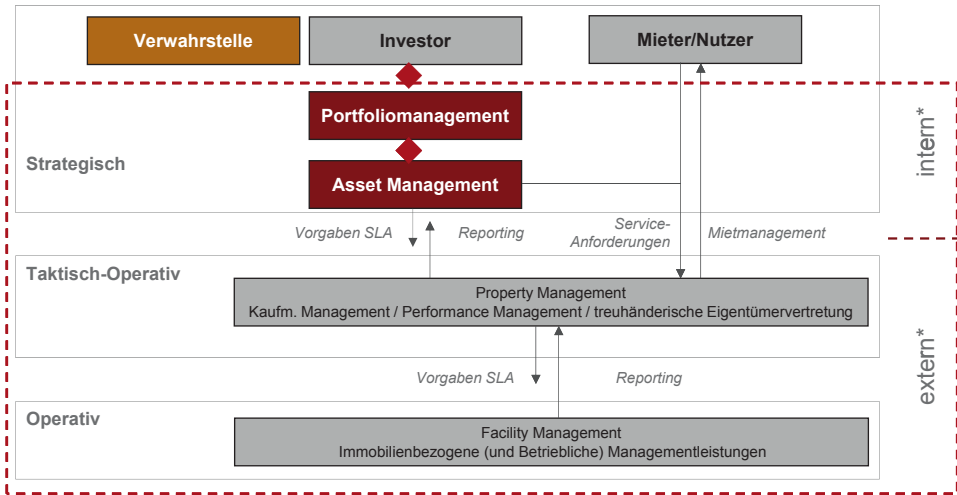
Verwahrstelle

Investor

Mieter/Nutzer

Portfoliomanagement

Strategisch

Asset Management

intern*

Vorgaben SLA

Reporting

Service-Anforderungen

Mietmanagement

Taktisch-Operativ

Property Management
Kaufm. Management / Performance Management / treuhänderische Eigentümervertretung

extern*

Vorgaben SLA

Reporting

Operativ

Facility Management
Immobilienbezogene (und Betriebliche) Managementleistungen